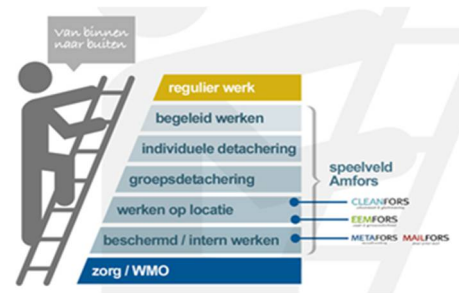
Van binnen naar buiten

regulier werk

begeleid werken

individuele detachering

groepsdetachering

werken op locatie

beschermd / intern werken

zorg / WMO

speelveld Amfors

CLEANFORS

EEMFORS

METAFORS

MAILFORS